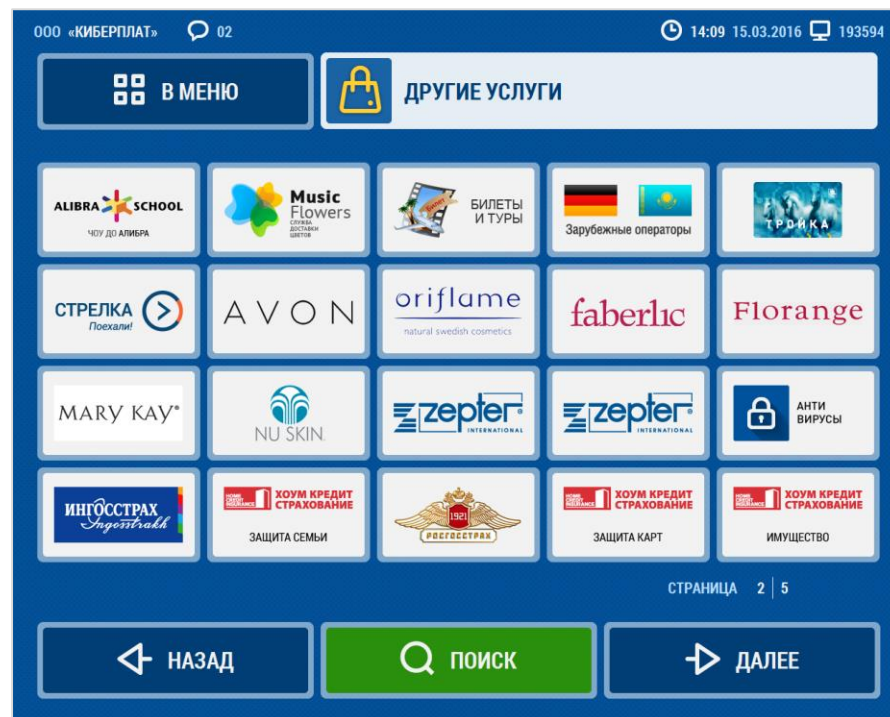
ООО «КИБЕРПЛАТ» 02 14:09 15.03.2016 193594

В МЕНЮ

ДРУГИЕ УСЛУГИ

ALIBRA SCHOOL
ЧОУ ДО АЛИБРА

Music Flowers
СЛУЖБА ДОСТАВКИ ЦВЕТОВ

БИЛЕТЫ И ТУРЫ

Зарубежные операторы

ТРОЙКА

СТРЕЛКА
Поехали!

AVON

oriflame
natural swedish cosmetics

faberlic

Florange

MARY KAY®

NU SKIN

zepter INTERNATIONAL

zepter INTERNATIONAL

АНТИ ВИРУСЫ

ИНГОССТРАХ
Ingosstrakh

HOME CREDIT INSURANCE ХОУМ КРЕДИТ СТРАХОВАНИЕ
ЗАЩИТА СЕМЬИ

1921 РОСГОССТРАХ

HOME CREDIT INSURANCE ХОУМ КРЕДИТ СТРАХОВАНИЕ
ЗАЩИТА КАРТ

HOME CREDIT INSURANCE ХОУМ КРЕДИТ СТРАХОВАНИЕ
ИМУЩЕСТВО

СТРАНИЦА 2 | 5

НАЗАД

ПОИСК

ДАЛЕЕ